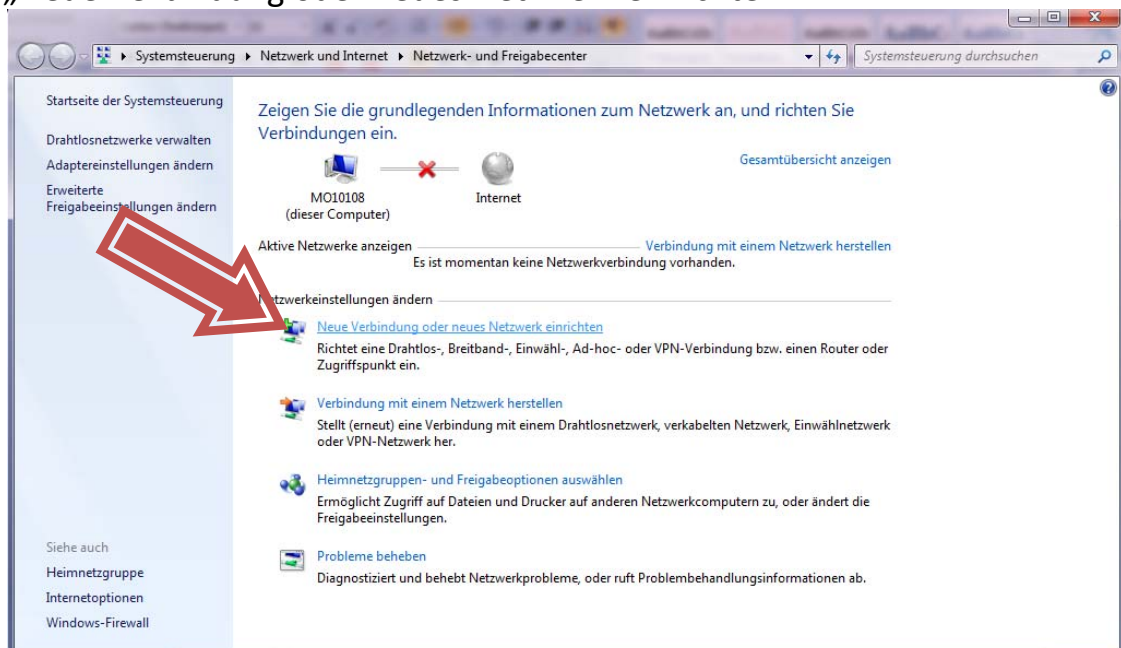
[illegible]

Systemsteuerung ▸ Netzwerk und Internet ▸ Netzwerk- und Freigabecenter

Systemsteuerung durchsuchen

Startseite der Systemsteuerung

Drahtlosnetzwerke verwalten

Adaptereinstellungen ändern

Erweiterte Freigabeeinstellungen ändern

Zeigen Sie die grundlegenden Informationen zum Netzwerk an, und richten Sie Verbindungen ein.

Gesamtübersicht anzeigen

MO10108 (dieser Computer)

Internet

Aktive Netzwerke anzeigen

Verbindung mit einem Netzwerk herstellen

Es ist momentan keine Netzwerkverbindung vorhanden.

Netzwerkeinstellungen ändern

Neue Verbindung oder neues Netzwerk einrichten

Richtet eine Drahtlos-, Breitband-, Einwähl-, Ad-hoc- oder VPN-Verbindung bzw. einen Router oder Zugriffspunkt ein.

Verbindung mit einem Netzwerk herstellen

Stellt (erneut) eine Verbindung mit einem Drahtlosnetzwerk, verkabelten Netzwerk, Einwählnetzwerk oder VPN-Netzwerk her.

Heimnetzgruppen- und Freigabeoptionen auswählen

Ermöglicht Zugriff auf Dateien und Drucker auf anderen Netzwerkcomputern zu, oder ändert die Freigabeeinstellungen.

Probleme beheben

Diagnostiziert und behebt Netzwerkprobleme, oder ruft Problembehandlungsinformationen ab.

Siehe auch

Heimnetzgruppe

Internetoptionen

Windows-Firewall